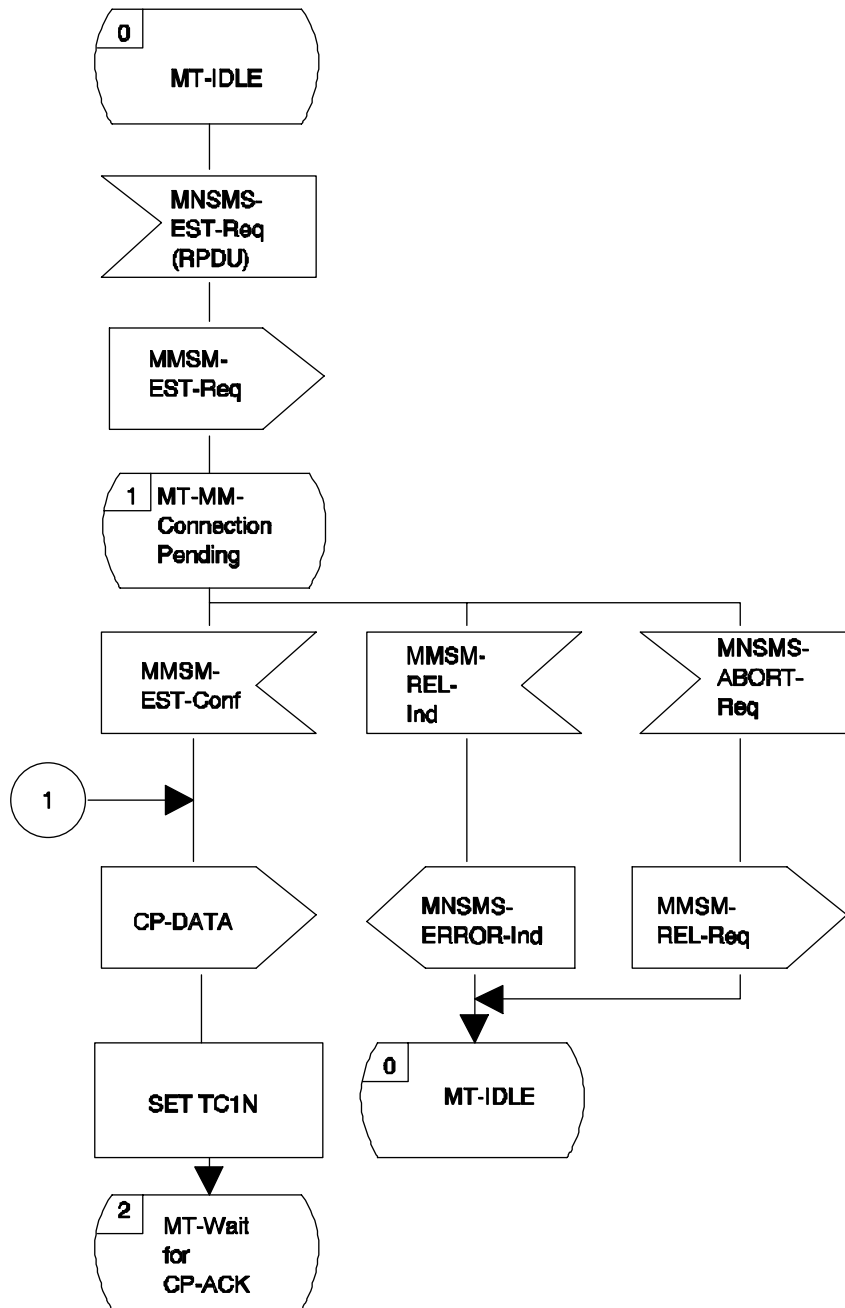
0
MT-IDLE

MNSMS-EST-Req (RPDU)

MMSM-EST-Req

1 MT-MM-Connection Pending

MMSM-EST-Conf

MMSM-REL-Ind

MNSMS-ABORT-Req

1

CP-DATA

MNSMS-ERROR-Ind

MMSM-REL-Req

SET TC1N

0
MT-IDLE

2 MT-Wait for CP-ACK